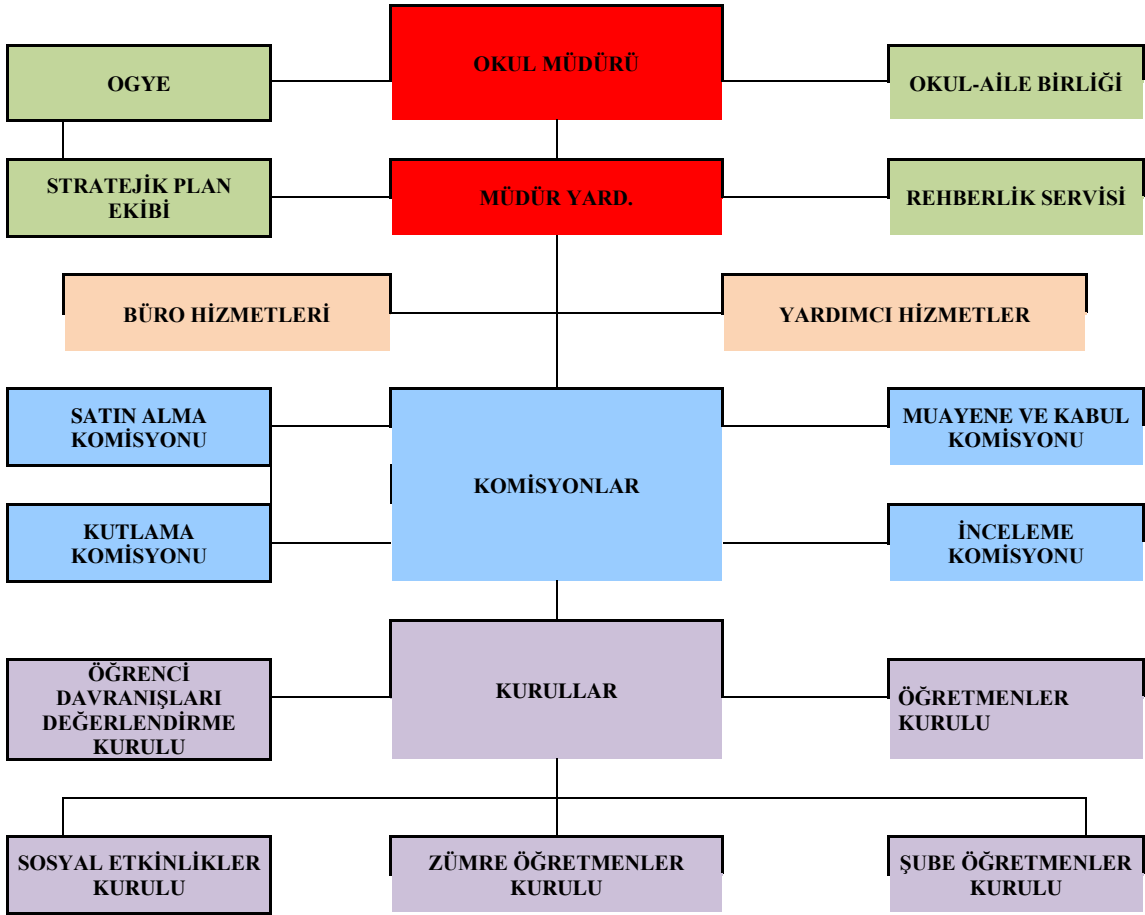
OGYE

OKUL MÜDÜRÜ

OKUL-AİLE BİRLİĞİ

STRATEJİK PLAN EKİBİ

MÜDÜR YARD.

REHBERLİK SERVİSİ

BÜRO HİZMETLERİ

YARDIMCI HİZMETLER

SATIN ALMA KOMİSYONU

KOMİSYONLAR

MUAYENE VE KABUL KOMİSYONU

KUTLAMA KOMİSYONU

İNCELEME KOMİSYONU

ÖĞRENCİ DAVRANIŞLARI DEĞERLENDİRME KURULU

KURULLAR

ÖĞRETMENLER KURULU

SOSYAL ETKİNLİKLER KURULU

ZÜMRE ÖĞRETMENLER KURULU

ŞUBE ÖĞRETMENLER KURULU